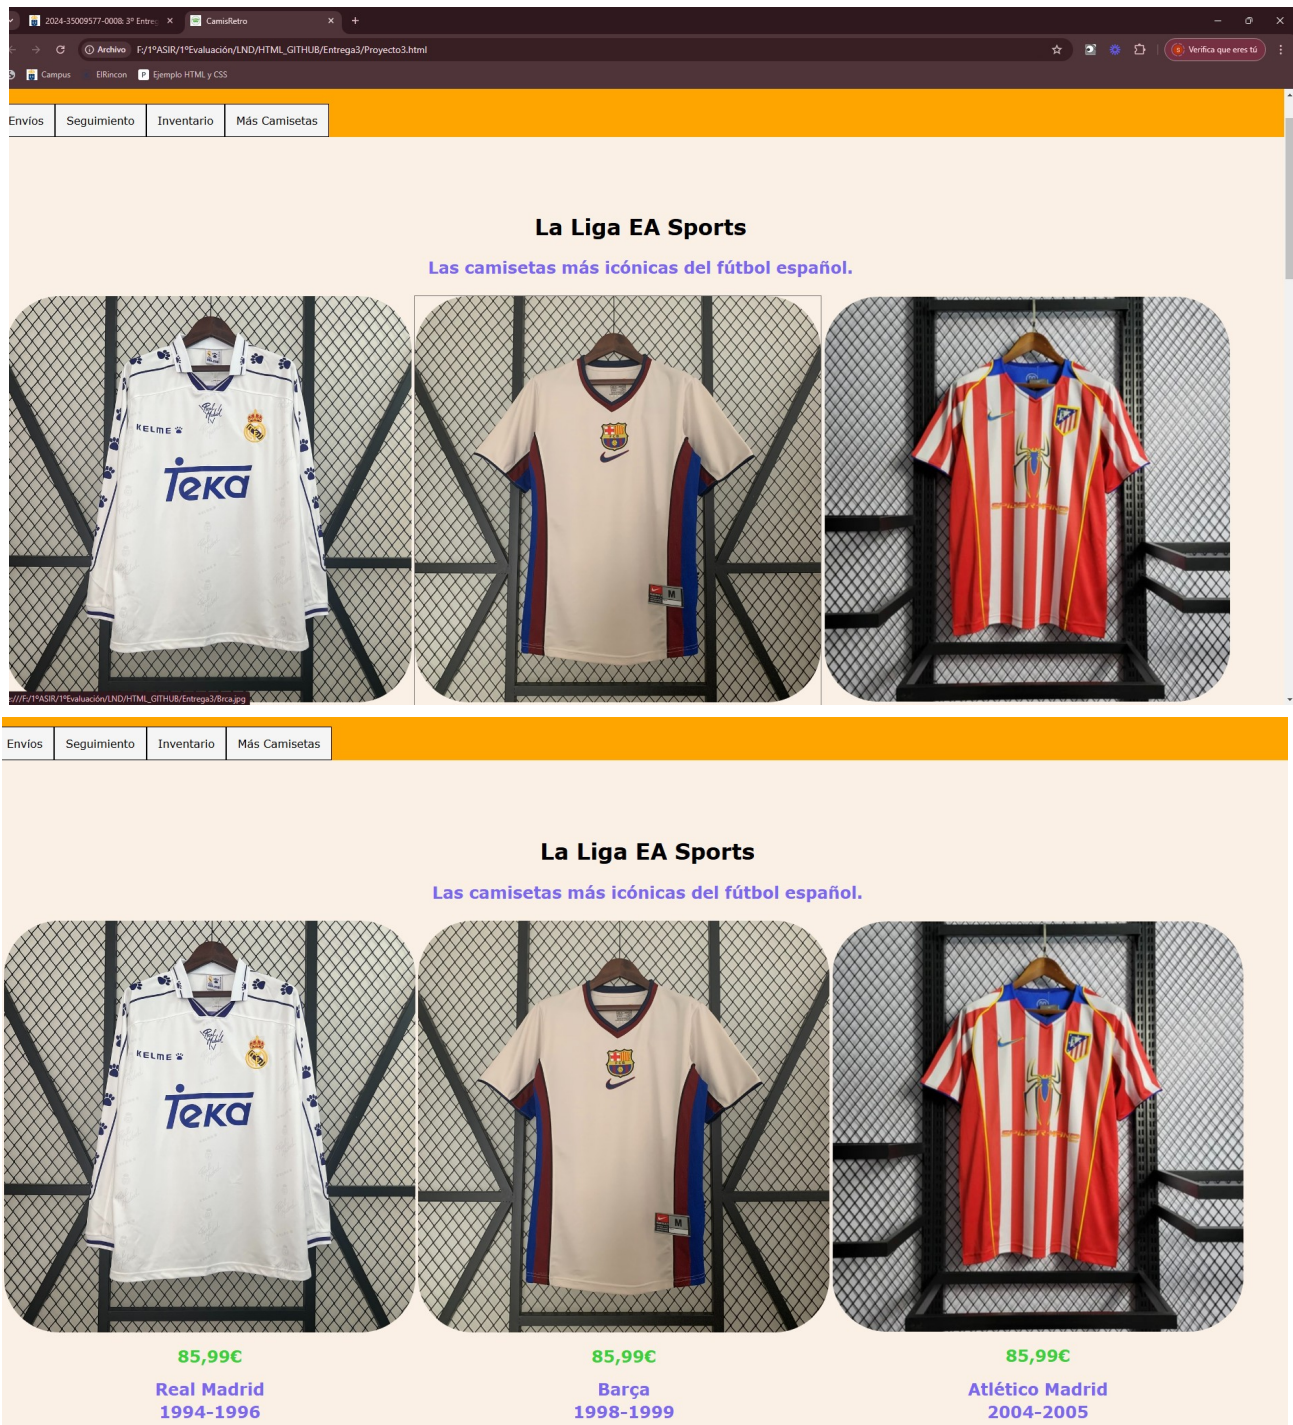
2024-35009577-0008: 3º Entreg ×
CamisRetro ×
+

Archivo F:/1ºASIR/1ºEvaluación/LND/HTML_GITHUB/Entrega3/Proyecto3.html

Verifica que eres tú

Campus ElRincon Ejemplo HTML y CSS

Envíos | Seguimiento | Inventario | Más Camisetas

La Liga EA Sports

Las camisetas más icónicas del fútbol español.

KELME
Teka

file:///F:/1ºASIR/1ºEvaluación/LND/HTML_GITHUB/Entrega3/Brca.jpg

Envíos | Seguimiento | Inventario | Más Camisetas

La Liga EA Sports

Las camisetas más icónicas del fútbol español.

KELME
Teka

85,99€
Real Madrid
1994-1996

85,99€
Barça
1998-1999

85,99€
Atlético Madrid
2004-2005